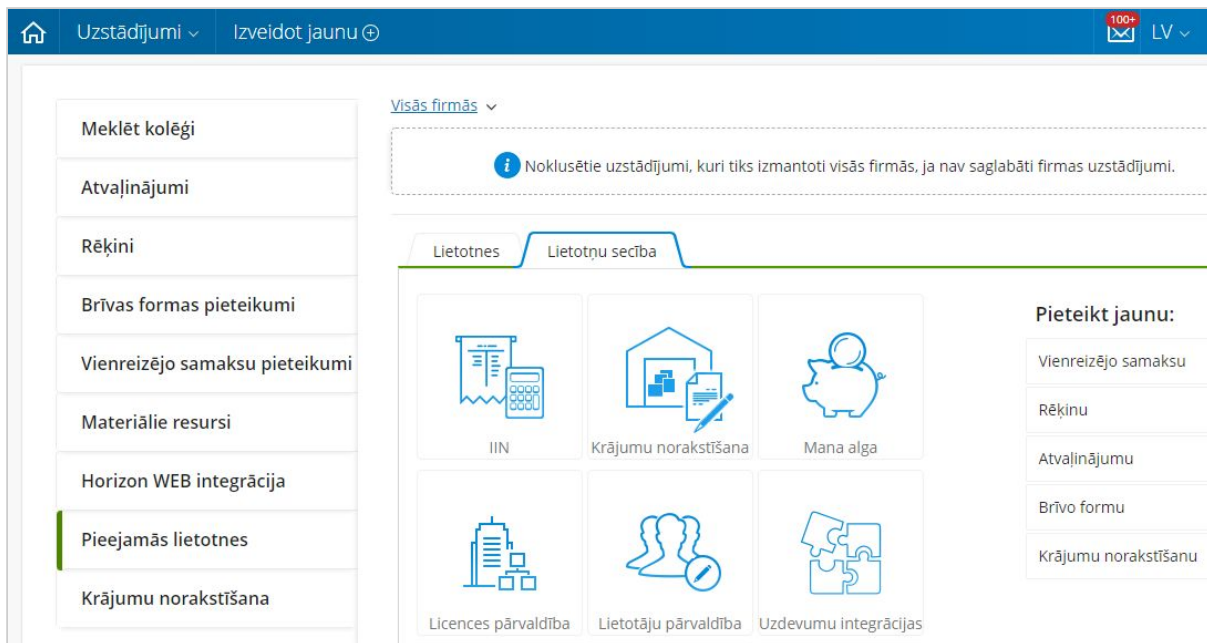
Uzstādījumi ⌄ Izveidot jaunu ⊕

100+ LV ⌄

Meklēt kolēģi

Atvaļinājumi

Rēķini

Brīvas formas pieteikumi

Vienreizējo samaksu pieteikumi

Materiālie resursi

Horizon WEB integrācija

Pieejamās lietotnes

Krājumu norakstīšana

Visās firmās ⌄

Noklusētie uzstādījumi, kuri tiks izmantoti visās firmās, ja nav saglabāti firmas uzstādījumi.

Lietotnes

Lietotņu secība

IIN

Krājumu norakstīšana

Mana alga

Licences pārvaldība

Lietotāju pārvaldība

Uzdevumu integrācijas

Pieteikt jaunu:

Vienreizējo samaksu

Rēķinu

Atvaļinājumu

Brīvo formu

Krājumu norakstīšanu